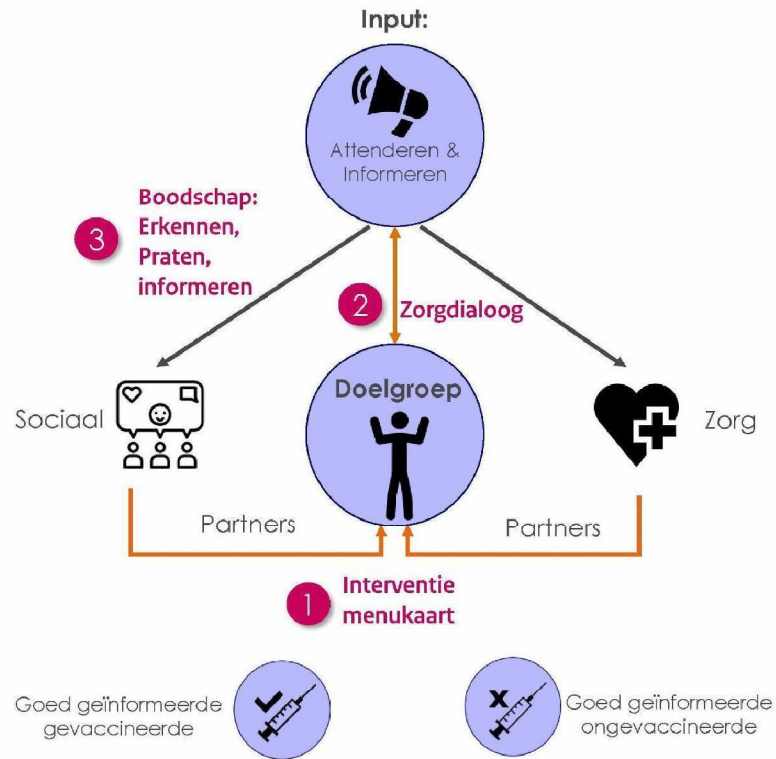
Input:

Attenderen & Informeren

3 Boodschap: Erkennen, Praten, informeren

2 Zorgdialoog

Sociaal

Doelgroep

Zorg

Partners

Partners

1 Interventie menukaart

Goed geïnformeerde gevaccineerde

Goed geïnformeerde ongevaccineerde